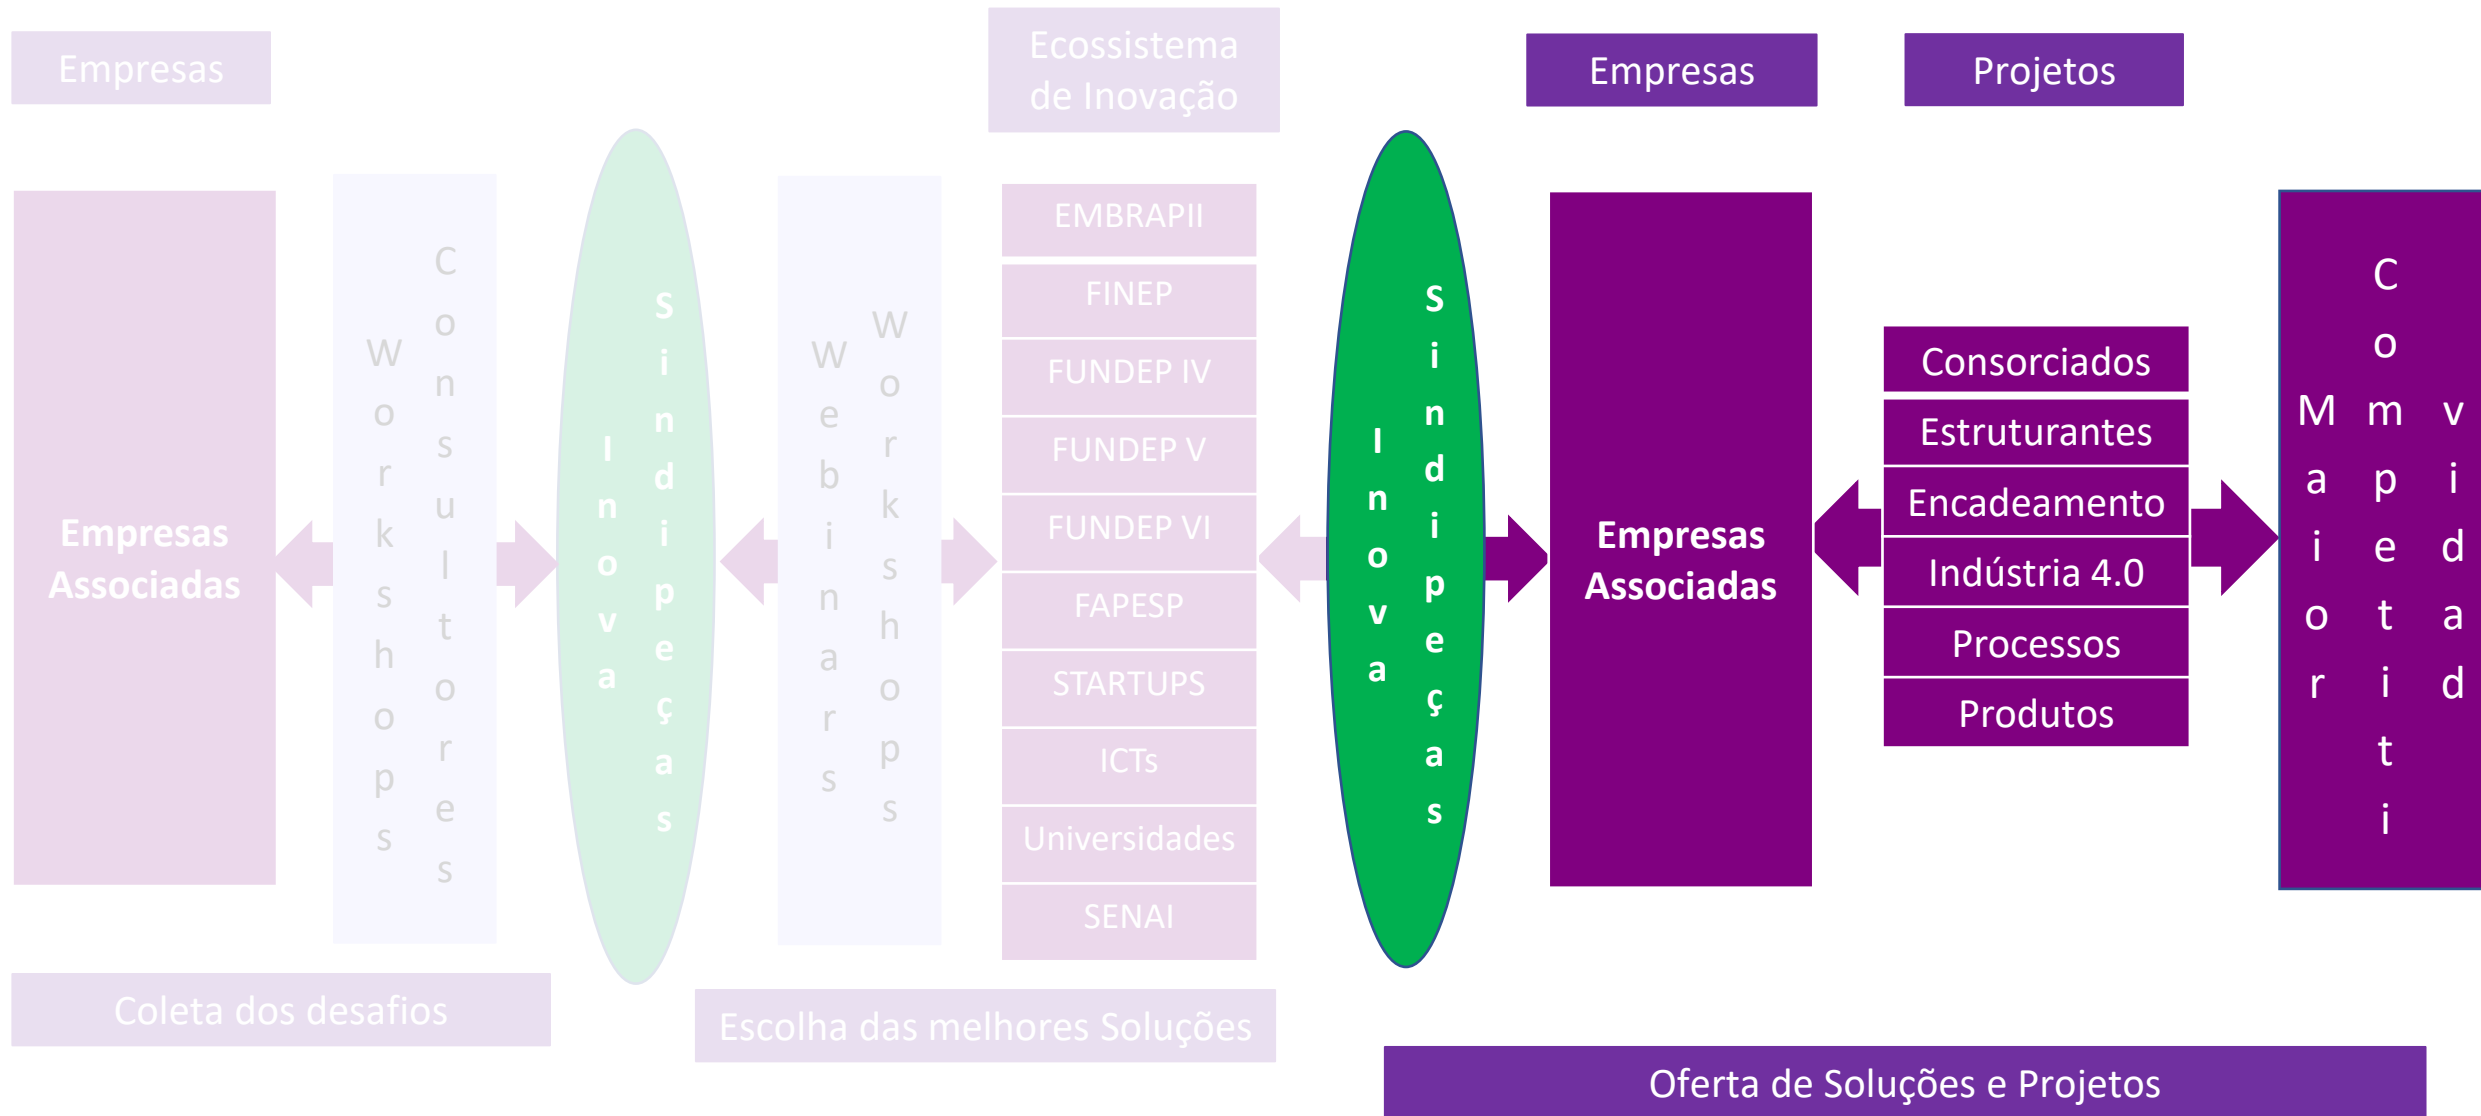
Empresas

Ecossistema de Inovação

Empresas

Projetos

Empresas Associadas

Workshops

Consultores

Inova

Sindipeças

Webinars

Workshops

EMBRAPII

FINEP

FUNDEP IV

FUNDEP V

FUNDEP VI

FAPESP

STARTUPS

ICTs

Universidades

SENAI

Inova

Sindipeças

Empresas Associadas

Consorciados

Estruturantes

Encadeamento

Indústria 4.0

Processos

Produtos

Maior

Competi

vidad

Coleta dos desafios

Escolha das melhores Soluções

Oferta de Soluções e Projetos